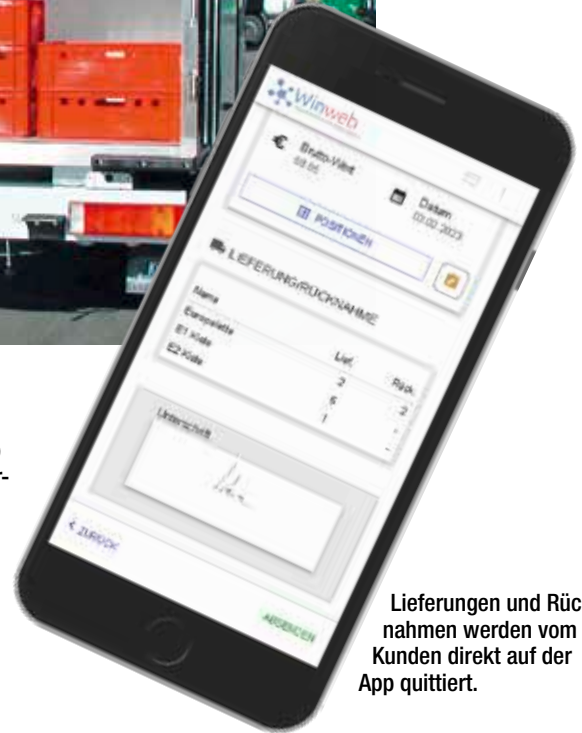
Winweb

€ Brutto-Wert
69,95

Datum
03.02.2023

POSITIONEN

LIEFERUNG/RÜCKNAHME

Name
Europalette
E1 Kiste
E2 Kiste

Lief.
2
6
1

Rück.
2
-
-

Unterschrift

< ZURÜCK

ABSENDEN

Lieferungen und Rüc nahmen werden vom Kunden direkt auf der App quittiert.